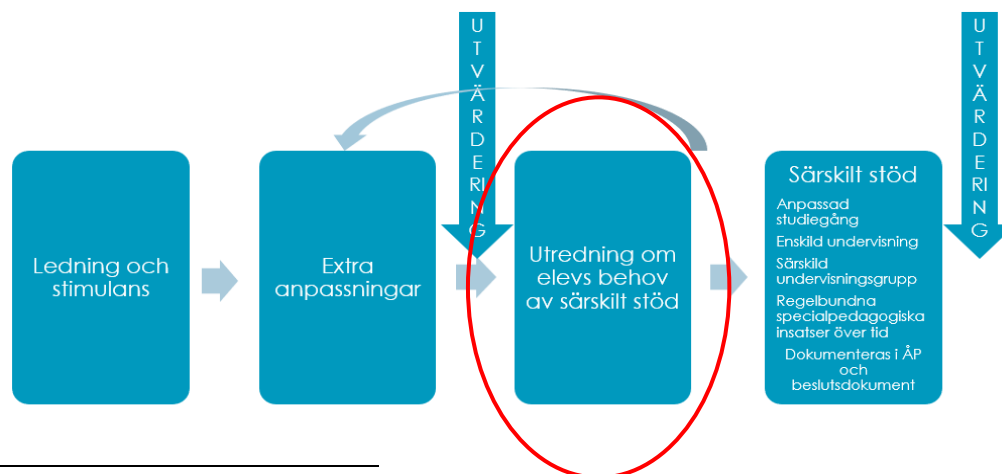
Ledning och stimulans

Extra anpassningar

UTVÄRDERING

Utredning om elevs behov av särskilt stöd

Särskilt stöd

Anpassad studiegång

Enskild undervisning

Särskild undervisningsgrupp

Regelbundna specialpedagogiska insatser över tid

Dokumenteras i ÅP och beslutsdokument

UTVÄRDERING